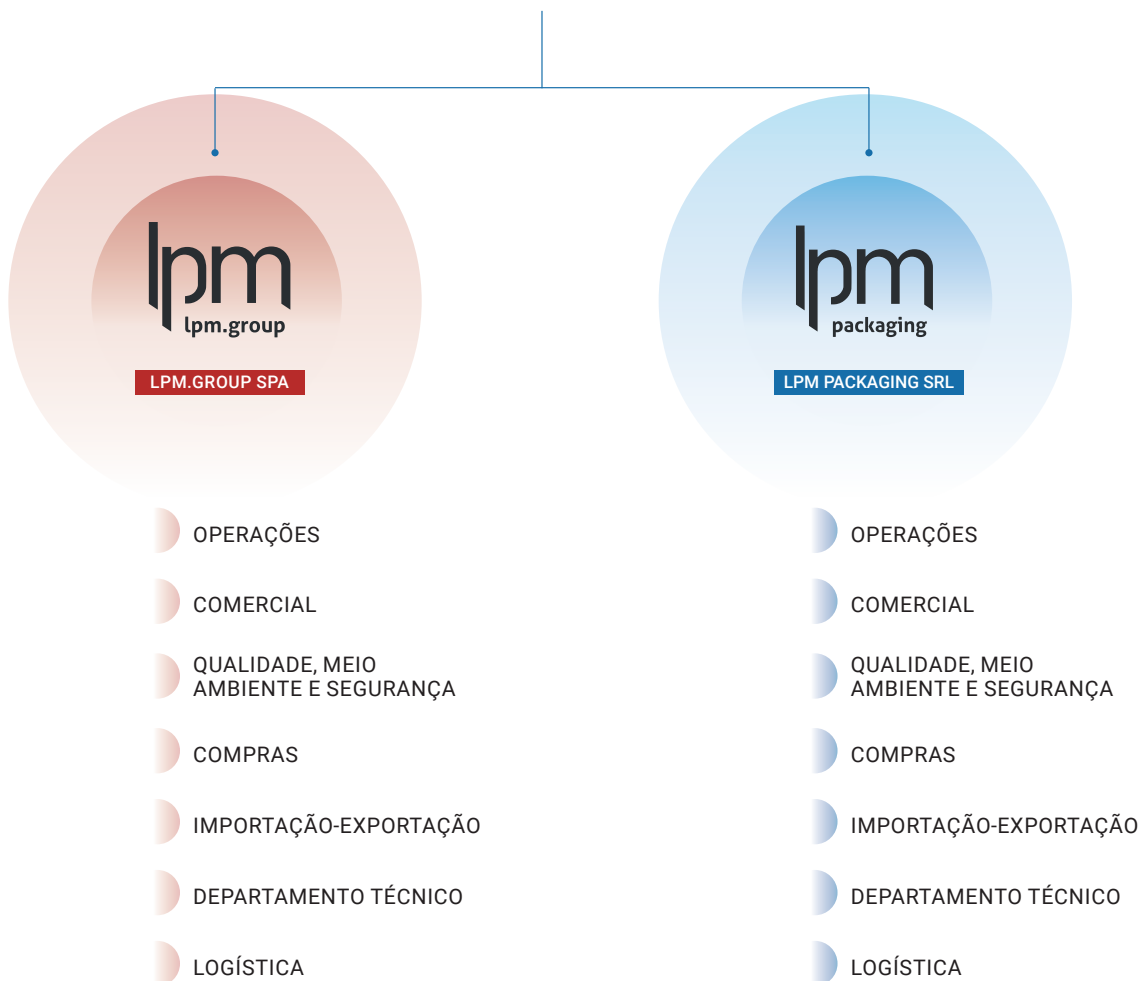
lpm
lpm.group

LPM.GROUP SPA

OPERAÇÕES

COMERCIAL

QUALIDADE, MEIO AMBIENTE E SEGURANÇA

COMPRAS

IMPORTAÇÃO-EXPORTAÇÃO

DEPARTAMENTO TÉCNICO

LOGÍSTICA

lpm
packaging

LPM PACKAGING SRL

OPERAÇÕES

COMERCIAL

QUALIDADE, MEIO AMBIENTE E SEGURANÇA

COMPRAS

IMPORTAÇÃO-EXPORTAÇÃO

DEPARTAMENTO TÉCNICO

LOGÍSTICA